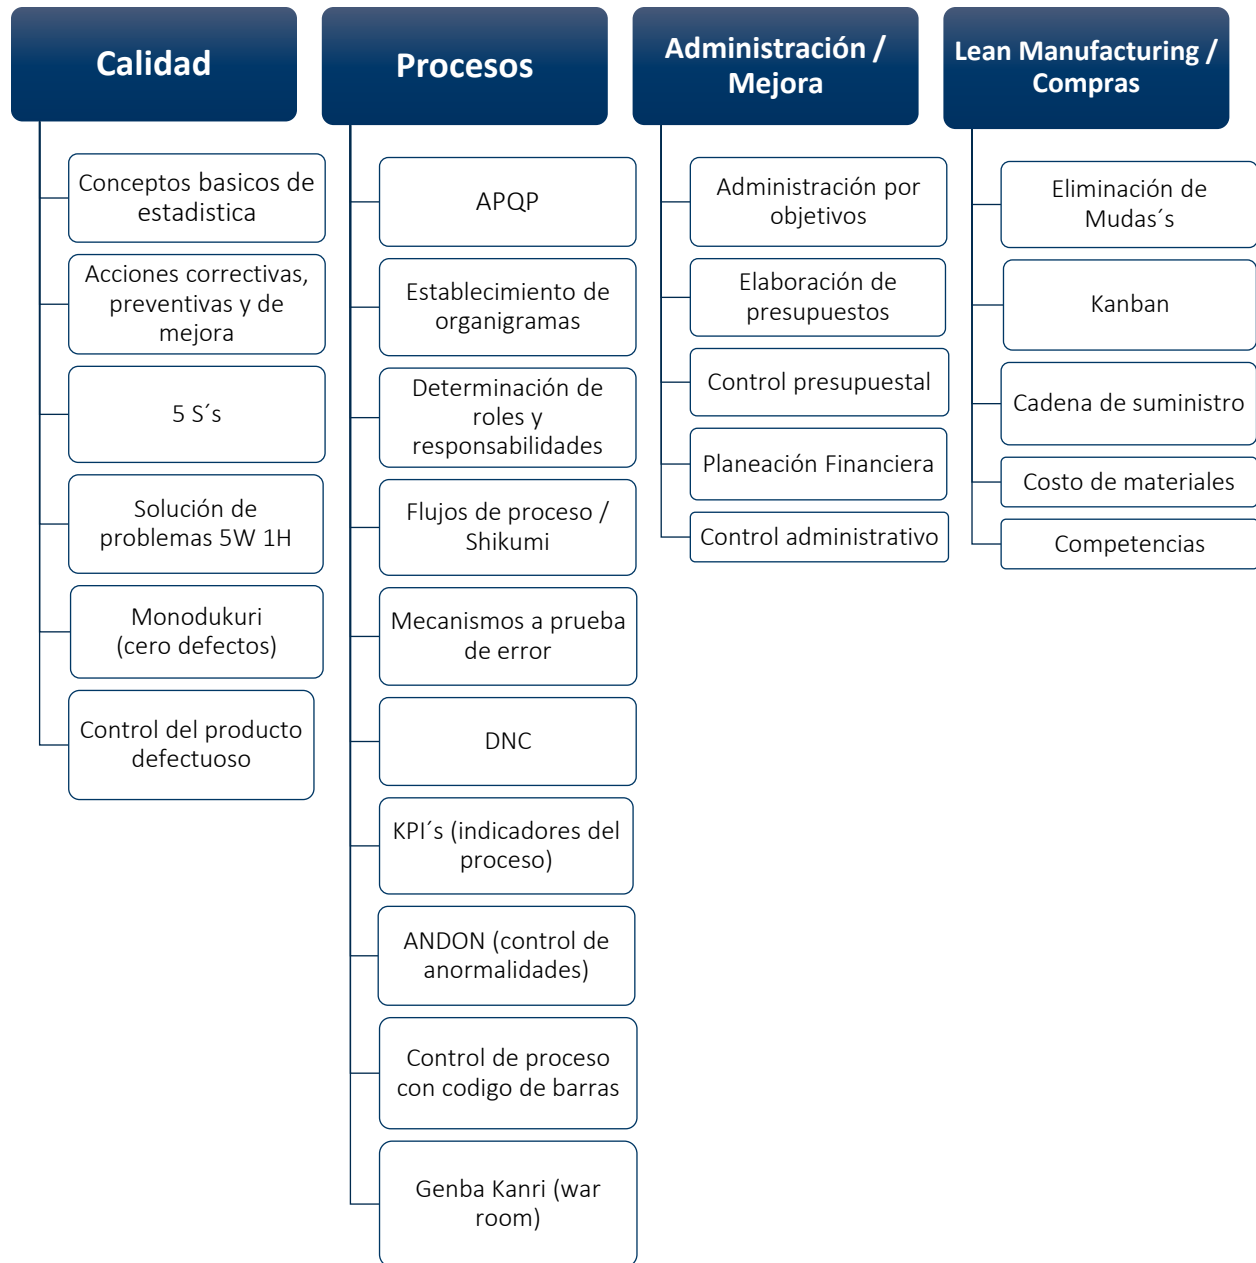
Calidad

Conceptos basicos de estadistica

Acciones correctivas, preventivas y de mejora

5 S´s

Solución de problemas 5W 1H

Monodukuri (cero defectos)

Control del producto defectuoso

Procesos

APQP

Establecimiento de organigramas

Determinación de roles y responsabilidades

Flujos de proceso / Shikumi

Mecanismos a prueba de error

DNC

KPI´s (indicadores del proceso)

ANDON (control de anormalidades)

Control de proceso con codigo de barras

Genba Kanri (war room)

Administración / Mejora

Administración por objetivos

Elaboración de presupuestos

Control presupuestal

Planeación Financiera

Control administrativo

Lean Manufacturing / Compras

Eliminación de Mudas´s

Kanban

Cadena de suministro

Costo de materiales

Competencias